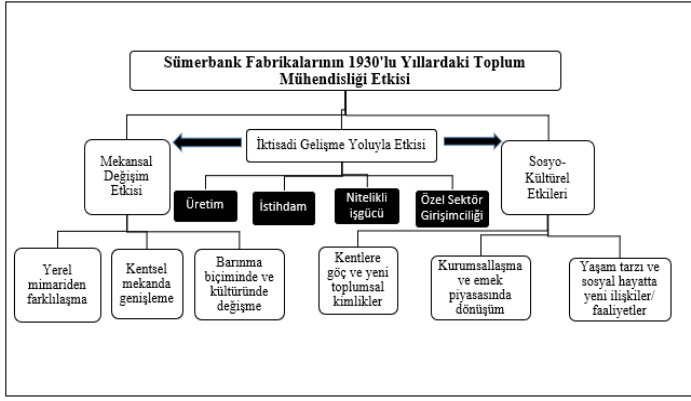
Sümerbank Fabrikalarının 1930'lu Yıllardaki Toplum Mühendisliği Etkisi

İktisadi Gelişme Yoluyla Etkisi

Mekansal Değişim Etkisi

Üretim

İstihdam

Nitelikli işgücü

Özel Sektör Girişimciliği

Sosyo-Kültürel Etkileri

Yerel mimariden farklılaşma

Kentsel mekanda genişleme

Barınma biçiminde ve kültüründe değişme

Kentlere göç ve yeni toplumsal kimlikler

Kurumsallaşma ve emek piyasasında dönüşüm

Yaşam tarzı ve sosyal hayatta yeni ilişkiler/ faaliyetler